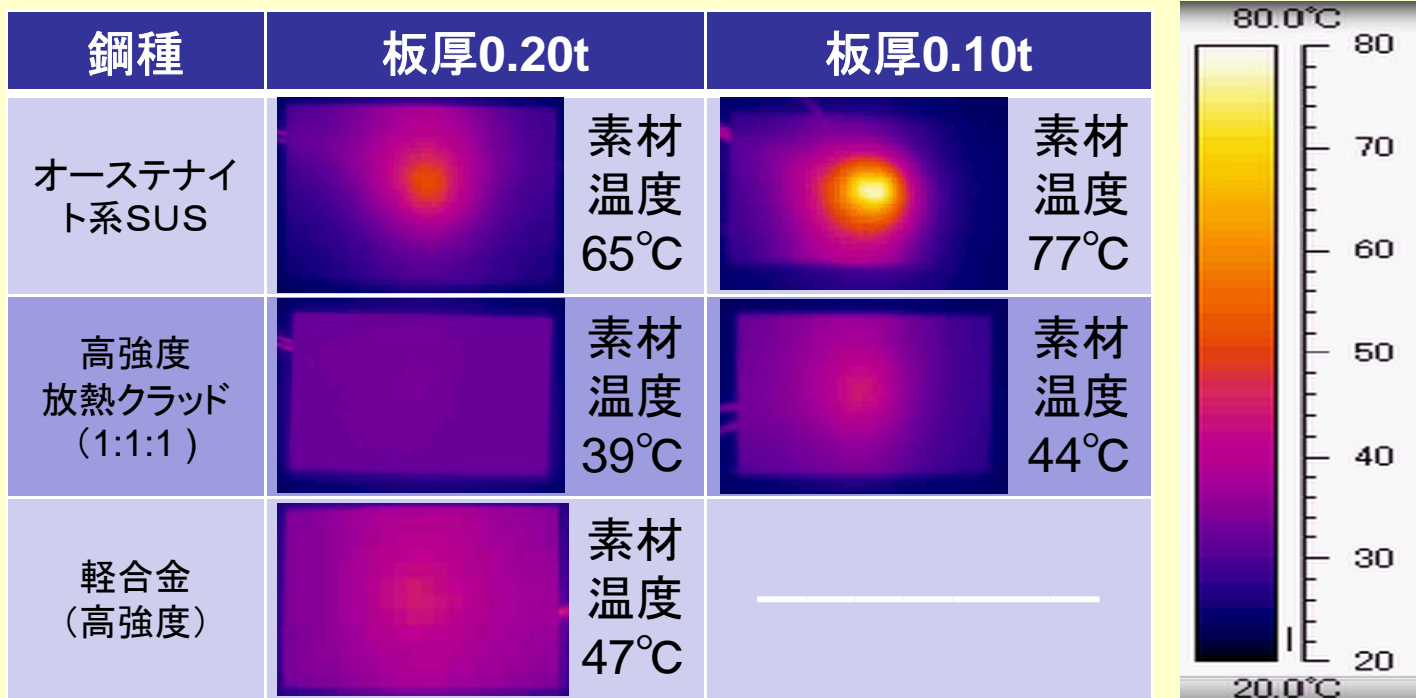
| 鋼種 | 板厚0.20t | 板厚0.10t |
|---|---|---|
| オーステナイト系SUS | 素材温度65℃ | 素材温度77℃ |
| 高強度放熱クラッド（1:1:1 ） | 素材温度39℃ | 素材温度44℃ |
| 軽合金（高強度） | 素材温度47℃ | ―――― |

80.0℃
80
70
60
50
40
30
20
20.0℃